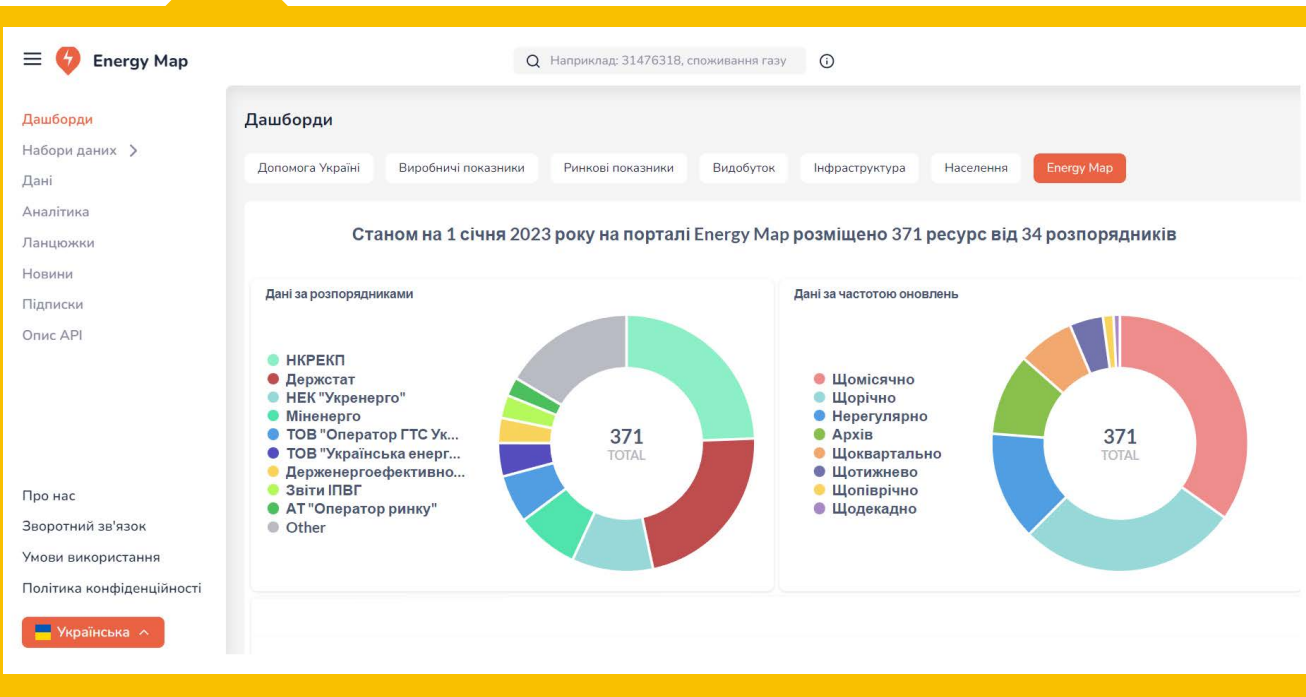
Energy Map

Наприклад: 31476318, споживання газу

Дашборди
Набори даних
Дані
Аналітика
Ланцюжки
Новини
Підписки
Опис API

Про нас
Зворотний зв'язок
Умови використання
Політика конфіденційності
Українська

Дашборди

Допомога Україні
Виробничі показники
Ринкові показники
Видобуток
Інфраструктура
Населення
Energy Map

Станом на 1 січня 2023 року на порталі Energy Map розміщено 371 ресурс від 34 розпорядників

Дані за розпорядниками

НКРЕКП
Держстат
НЕК "Укренерго"
Міненерго
ТОВ "Оператор ГТС Ук...
ТОВ "Українська енерг...
Держенергоефективно...
Звіти ІПВГ
АТ "Оператор ринку"
Other

371
TOTAL

Дані за частотою оновлень

Щомісячно
Щорічно
Нерегулярно
Архів
Щоквартально
Щотижнево
Щопівірічно
Щодекадно

371
TOTAL